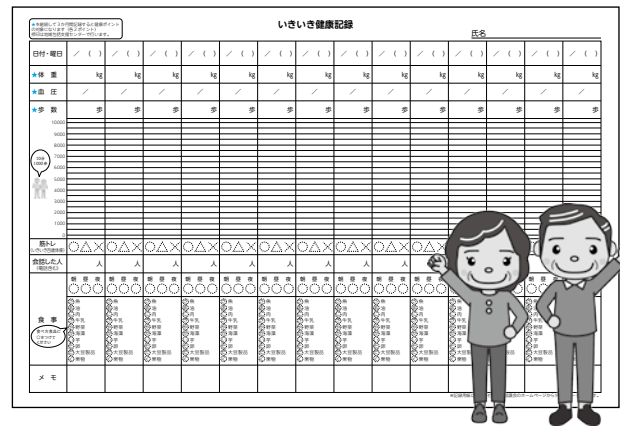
いきいき健康記録

氏名

★を継続して3か月間記録すると健康ポイントの対象になります（各2ポイント）

| 日付・曜日 | ／（ ） | ／（ ） | ／（ ） | ／（ ） | ／（ ） | ／（ ） | ／（ ） | ／（ ） | ／（ ） | ／（ ） | ／（ ） | ／（ ） |
|---|---|---|---|---|---|---|---|---|---|---|---|---|
| ★体重 | kg | kg | kg | kg | kg | kg | kg | kg | kg | kg | kg | kg |
| ★血圧 | ／ | ／ | ／ | ／ | ／ | ／ | ／ | ／ | ／ | ／ | ／ | ／ |
| ★歩数 | 歩 | 歩 | 歩 | 歩 | 歩 | 歩 | 歩 | 歩 | 歩 | 歩 | 歩 | 歩 |

10000
9000
8000
7000
6000
5000
4000
3000
2000
1000

| 筋トレ | ○△× | ○△× | ○△× | ○△× | ○△× | ○△× | ○△× | ○△× | ○△× | ○△× | ○△× | ○△× |
|---|---|---|---|---|---|---|---|---|---|---|---|---|
| 会話した人 | 人 | 人 | 人 | 人 | 人 | 人 | 人 | 人 | 人 | 人 | 人 | 人 |
| 食事 | 朝 昼 夜 | 朝 昼 夜 | 朝 昼 夜 | 朝 昼 夜 | 朝 昼 夜 | 朝 昼 夜 | 朝 昼 夜 | 朝 昼 夜 | 朝 昼 夜 | 朝 昼 夜 | 朝 昼 夜 | 朝 昼 夜 |
| | 魚 油 肉 牛乳 野菜 海藻 芋 卵 大豆製品 果物 | 魚 油 肉 牛乳 野菜 海藻 芋 卵 大豆製品 果物 | 魚 油 肉 牛乳 野菜 海藻 芋 卵 大豆製品 果物 | 魚 油 肉 牛乳 野菜 海藻 芋 卵 大豆製品 果物 | 魚 油 肉 牛乳 野菜 海藻 芋 卵 大豆製品 果物 | 魚 油 肉 牛乳 野菜 海藻 芋 卵 大豆製品 果物 | 魚 油 肉 牛乳 野菜 海藻 芋 卵 大豆製品 果物 | 魚 油 肉 牛乳 野菜 海藻 芋 卵 大豆製品 果物 | 魚 油 肉 牛乳 野菜 海藻 芋 卵 大豆製品 果物 | 魚 油 肉 牛乳 野菜 海藻 芋 卵 大豆製品 果物 | 魚 油 肉 牛乳 野菜 海藻 芋 卵 大豆製品 果物 | 魚 油 肉 牛乳 野菜 海藻 芋 卵 大豆製品 果物 |
| メモ | | | | | | | | | | | | |

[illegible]